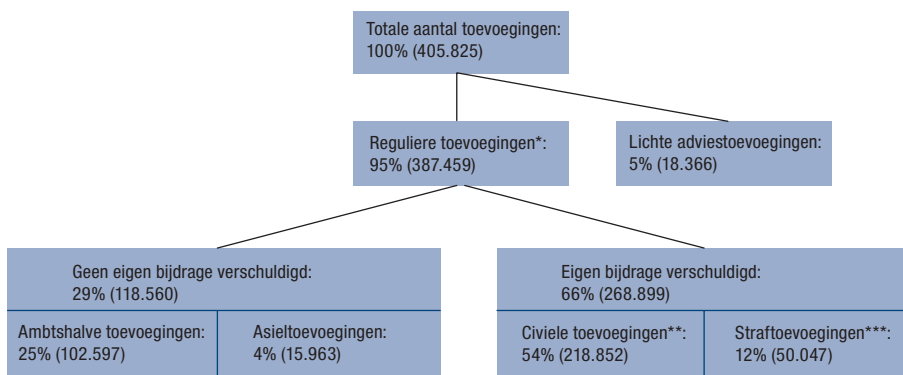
Totale aantal toevoegingen:
100% (405.825)

Reguliere toevoegingen*:
95% (387.459)

Lichte adviestoevoegingen:
5% (18.366)

Geen eigen bijdrage verschuldigd:
29% (118.560)

Ambtshalve toevoegingen:
25% (102.597)

Asieltoevoegingen:
4% (15.963)

Eigen bijdrage verschuldigd:
66% (268.899)

Civiele toevoegingen**:
54% (218.852)

Straftoevoegingen***:
12% (50.047)